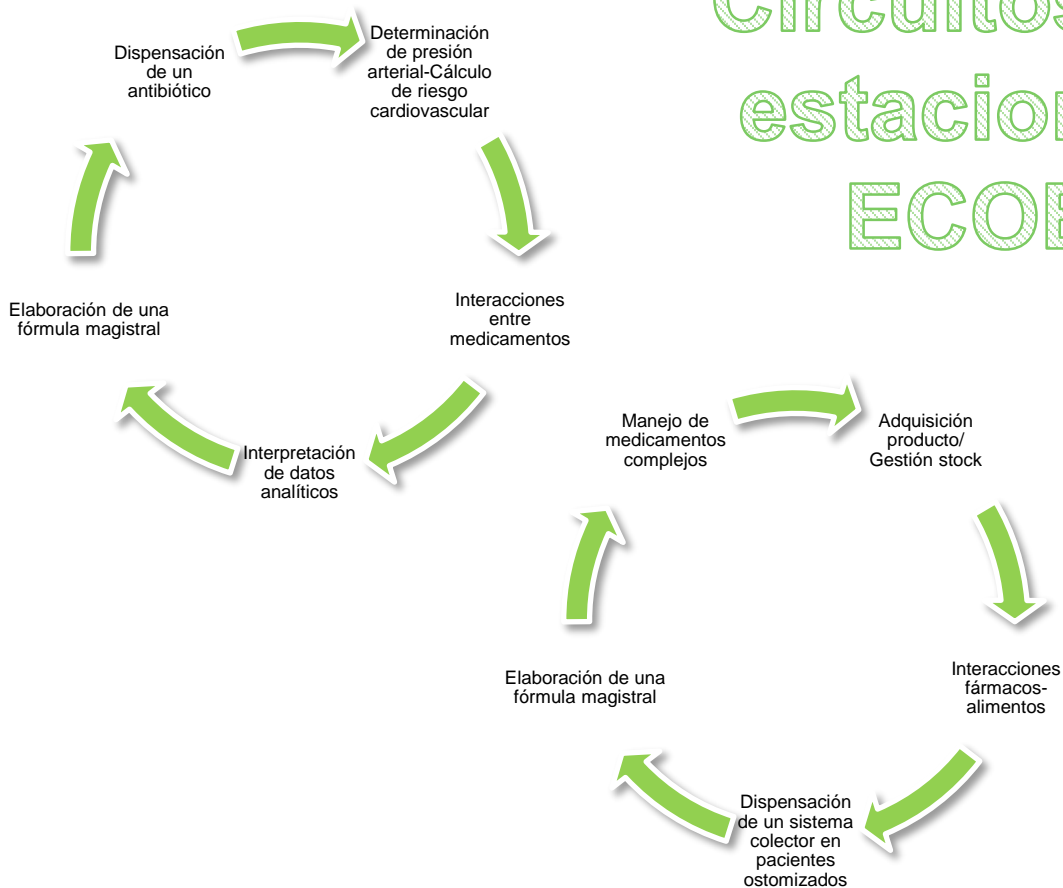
Circuitos
estacion
ECOE

Dispensación de un antibiótico

Determinación de presión arterial-Cálculo de riesgo cardiovascular

Interacciones entre medicamentos

Interpretación de datos analíticos

Elaboración de una fórmula magistral

Manejo de medicamentos complejos

Adquisición producto/ Gestión stock

Interacciones fármacos-alimentos

Dispensación de un sistema colector en pacientes ostomizados

Elaboración de una fórmula magistral